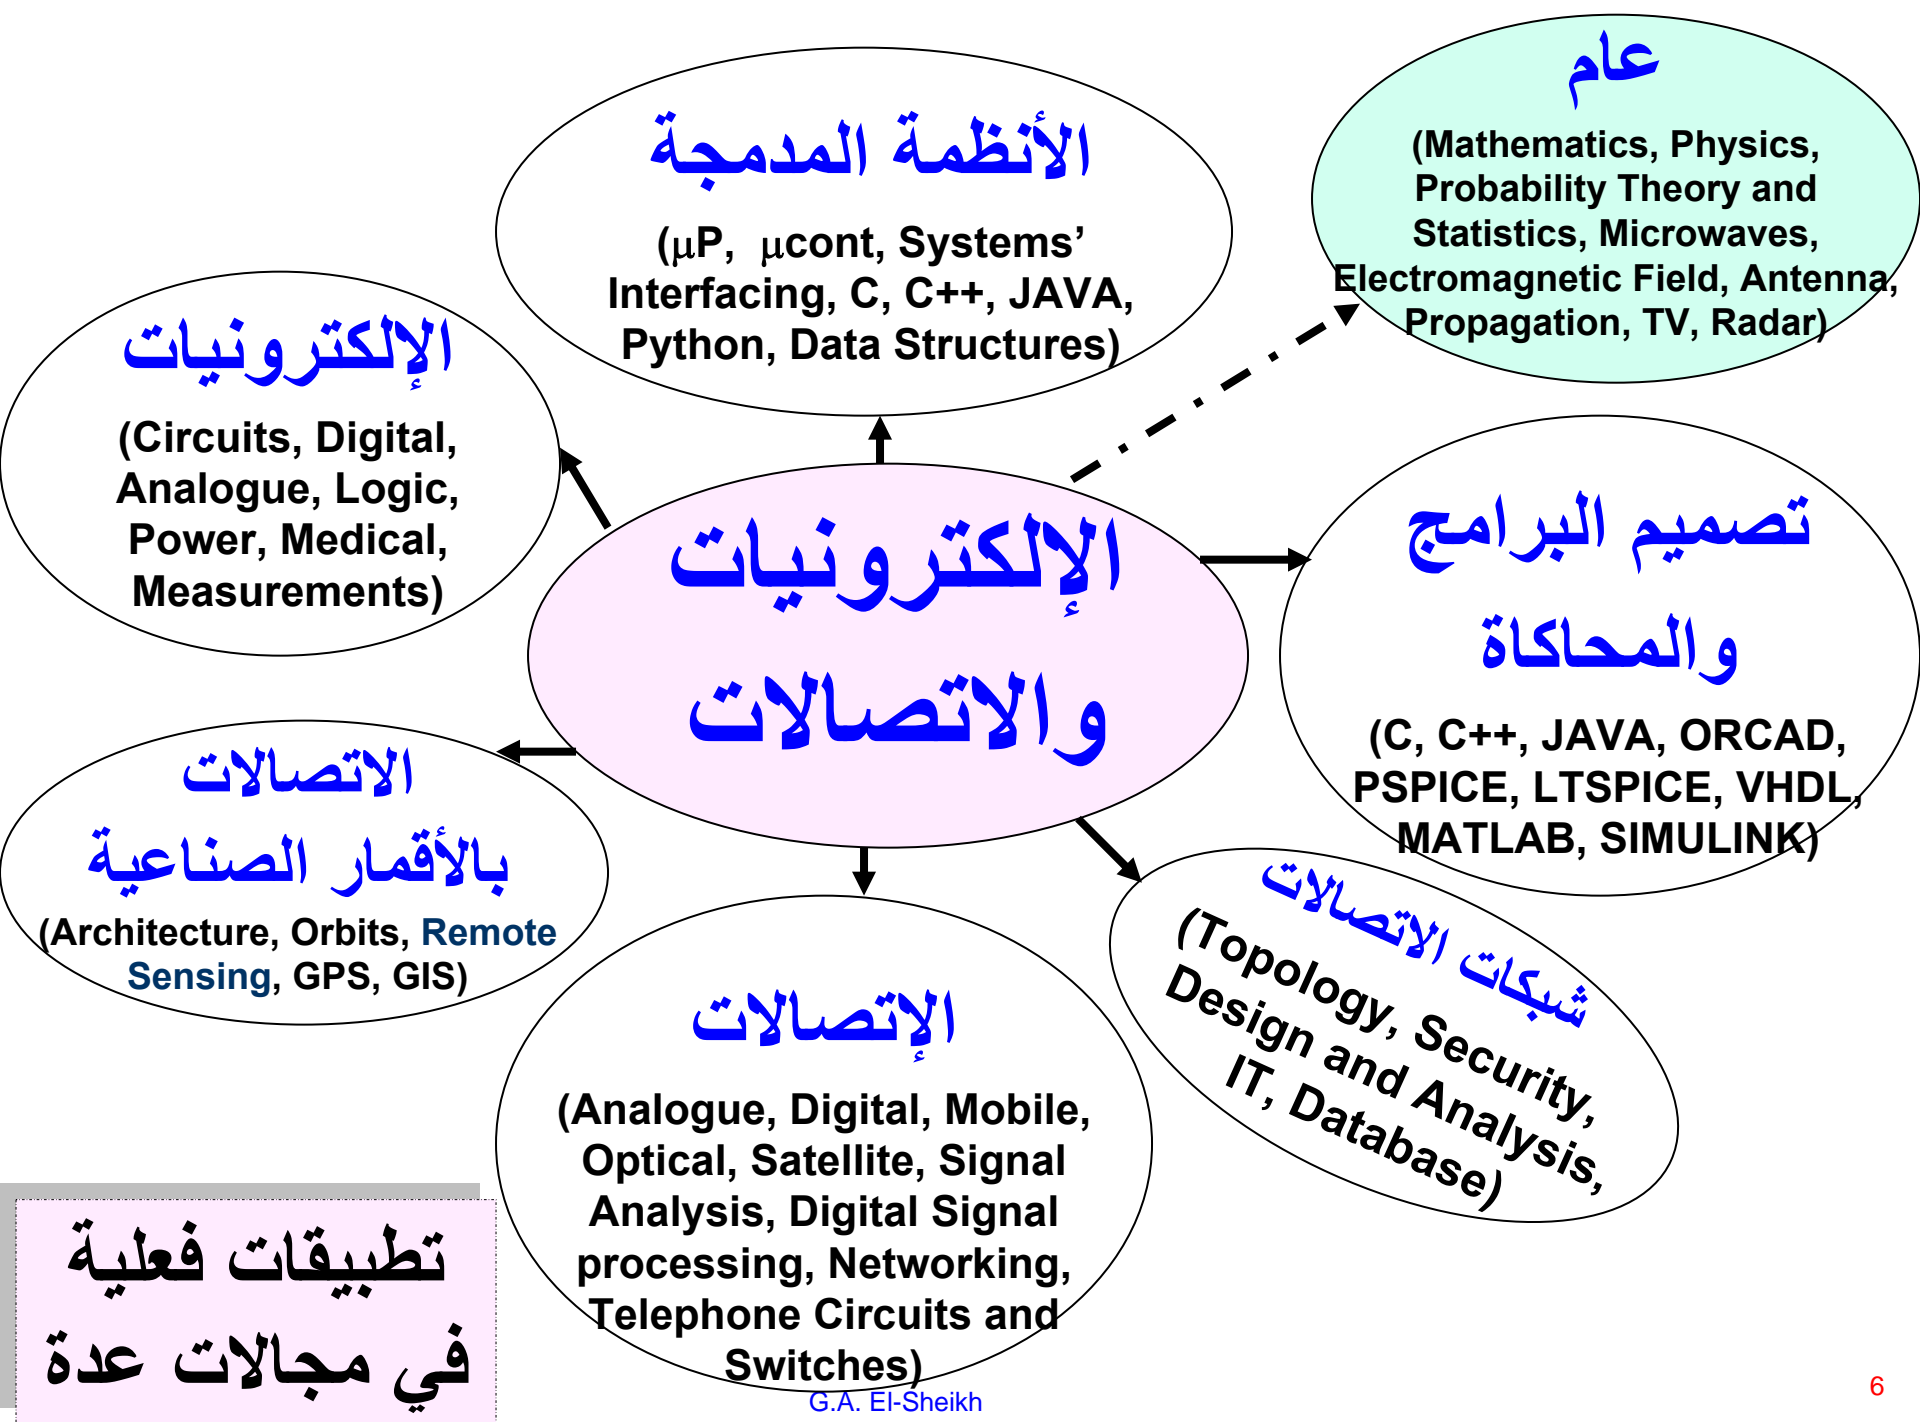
عام
(Mathematics, Physics, Probability Theory and Statistics, Microwaves, Electromagnetic Field, Antenna, Propagation, TV, Radar)

الأنظمة المدمجة
($\mu$P, $\mu$cont, Systems' Interfacing, C, C++, JAVA, Python, Data Structures)

الإلكترونيات
(Circuits, Digital, Analogue, Logic, Power, Medical, Measurements)

الإلكترونيات والاتصالات

تصميم البرامج والمحاكاة
(C, C++, JAVA, ORCAD, PSPICE, LTSPICE, VHDL, MATLAB, SIMULINK)

الاتصالات بالأقمار الصناعية
(Architecture, Orbits, Remote Sensing, GPS, GIS)

شبكات الاتصالات
(Topology, Security, Design and Analysis, IT, Database)

الإتصالات
(Analogue, Digital, Mobile, Optical, Satellite, Signal Analysis, Digital Signal processing, Networking, Telephone Circuits and Switches)

تطبيقات فعلية في مجالات عدة

G.A. El-Sheikh

6